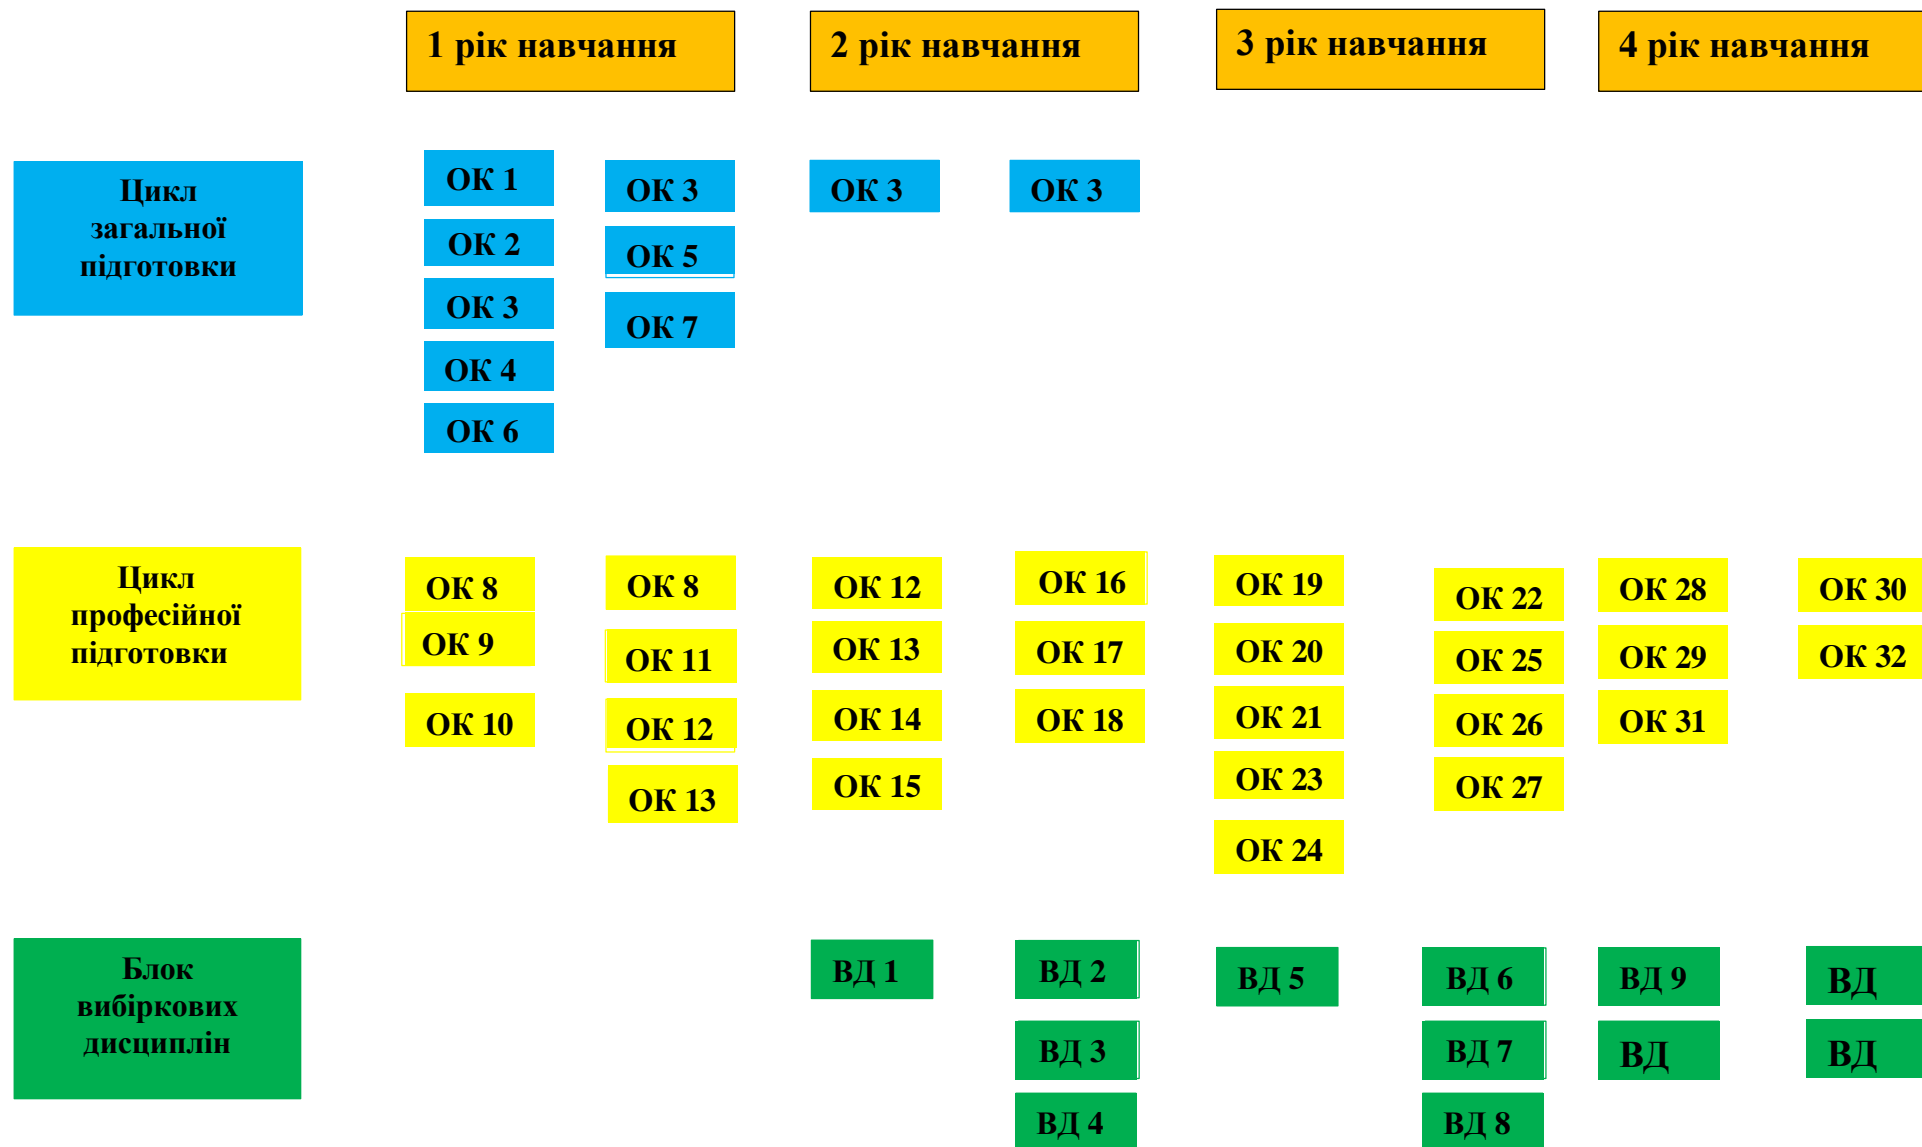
1 рік навчання

2 рік навчання

3 рік навчання

4 рік навчання

Цикл загальної підготовки

ОК 1
ОК 2
ОК 3
ОК 4
ОК 6

ОК 3
ОК 5
ОК 7

ОК 3

ОК 3

Цикл професійної підготовки

ОК 8
ОК 9
ОК 10

ОК 8
ОК 11
ОК 12
ОК 13

ОК 12
ОК 13
ОК 14
ОК 15

ОК 16
ОК 17
ОК 18

ОК 19
ОК 20
ОК 21
ОК 23
ОК 24

ОК 22
ОК 25
ОК 26
ОК 27

ОК 28
ОК 29
ОК 31

ОК 30
ОК 32

Блок вибіркових дисциплін

ВД 1

ВД 2
ВД 3
ВД 4

ВД 5

ВД 6
ВД 7
ВД 8

ВД 9
ВД

ВД
ВД